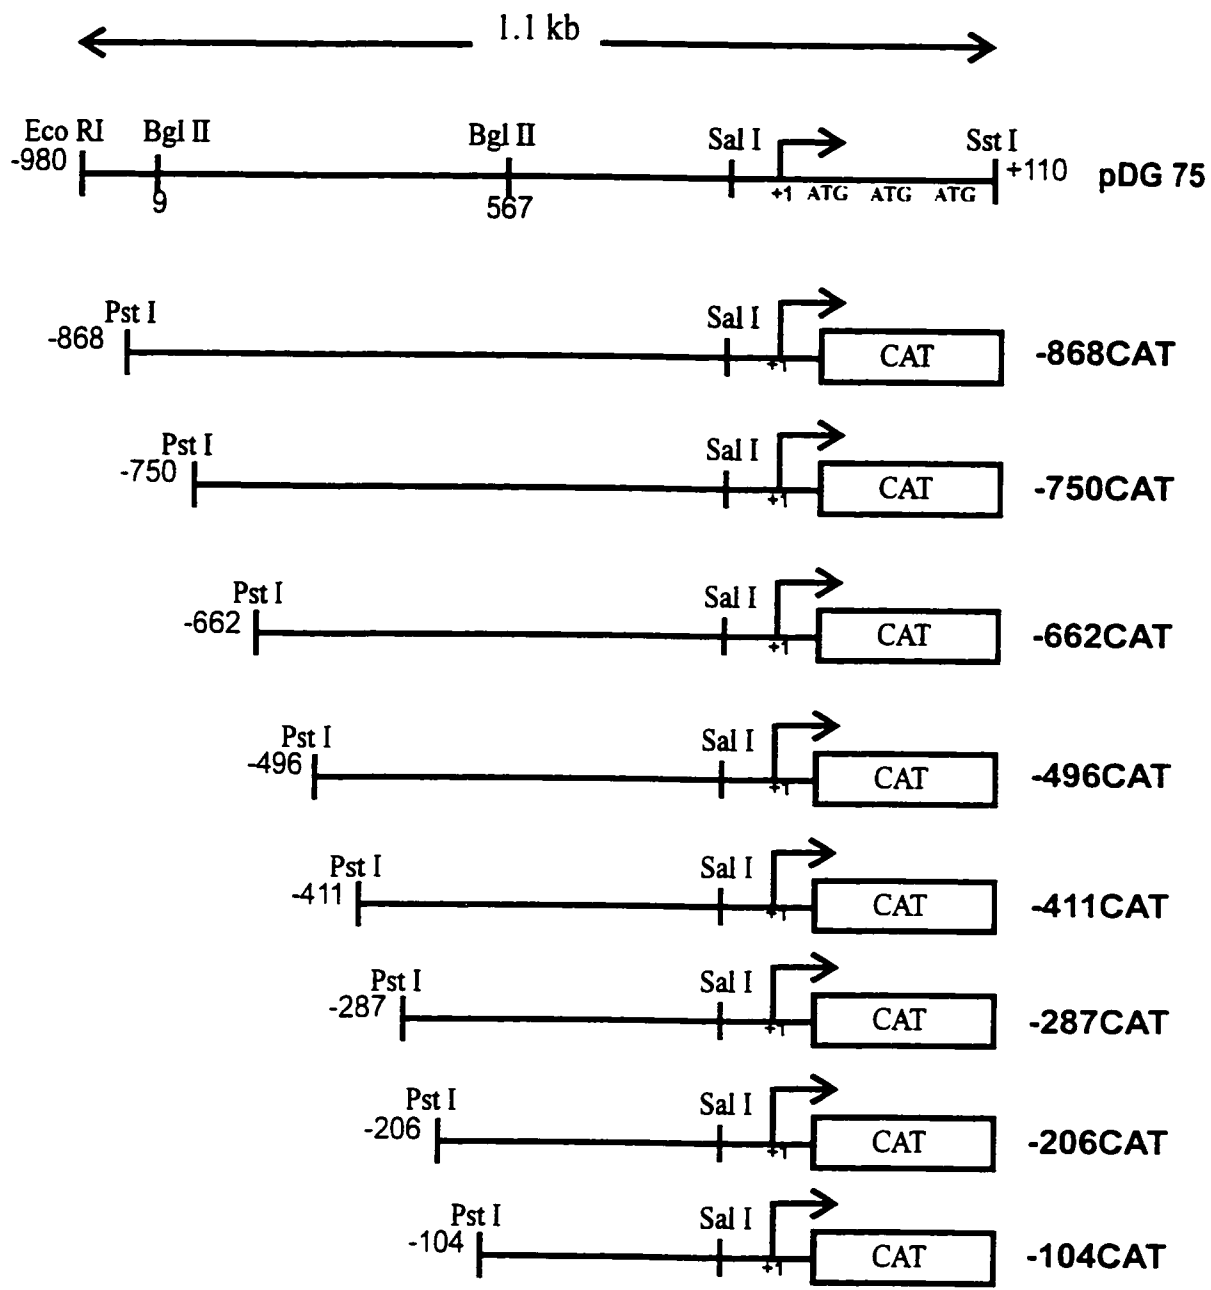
1.1 kb

Eco RI
-980
Bgl II
9
Bgl II
567
Sal I
+1 ATG ATG ATG
Sst I
+110
pDG 75

Pst I
-868
Sal I
+1
CAT
-868CAT

Pst I
-750
Sal I
+1
CAT
-750CAT

Pst I
-662
Sal I
+1
CAT
-662CAT

Pst I
-496
Sal I
+1
CAT
-496CAT

Pst I
-411
Sal I
+1
CAT
-411CAT

Pst I
-287
Sal I
+1
CAT
-287CAT

Pst I
-206
Sal I
+1
CAT
-206CAT

Pst I
-104
Sal I
+1
CAT
-104CAT